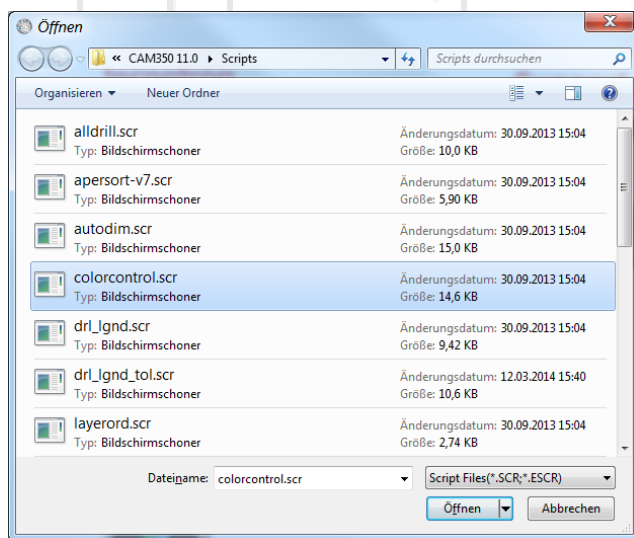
Öffnen

« CAM350 11.0 ▸ Scripts

Scripts durchsuchen

Organisieren ▾ Neuer Ordner

alldrill.scr
Typ: Bildschirmschoner
Änderungsdatum: 30.09.2013 15:04
Größe: 10,0 KB

apersort-v7.scr
Typ: Bildschirmschoner
Änderungsdatum: 30.09.2013 15:04
Größe: 5,90 KB

autodim.scr
Typ: Bildschirmschoner
Änderungsdatum: 30.09.2013 15:04
Größe: 15,0 KB

colorcontrol.scr
Typ: Bildschirmschoner
Änderungsdatum: 30.09.2013 15:04
Größe: 14,6 KB

drl_lgnd.scr
Typ: Bildschirmschoner
Änderungsdatum: 30.09.2013 15:04
Größe: 9,42 KB

drl_lgnd_tol.scr
Typ: Bildschirmschoner
Änderungsdatum: 12.03.2014 15:40
Größe: 10,6 KB

layerord.scr
Typ: Bildschirmschoner
Änderungsdatum: 30.09.2013 15:04
Größe: 2,74 KB

Dateiname: colorcontrol.scr

Script Files(*.SCR;*.ESCR)

Öffnen

Abbrechen